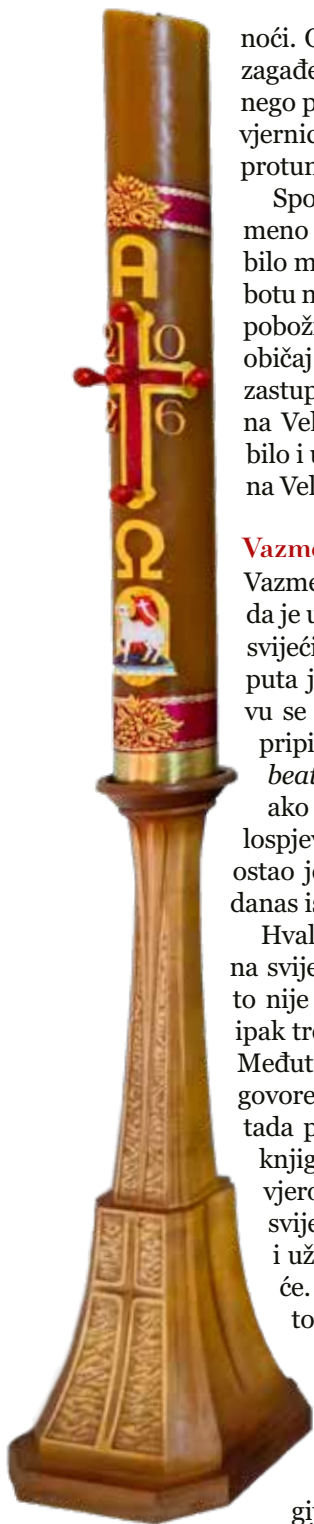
A
2 0
1 6
Ω

noći. C
zagađe
nego p
vjernic
protun

Spo
meno
bilo m
botu n
pobož
običaj
zastup
na Vel
bilo i u
na Vel

Vazme
Vazme
da je u
svijeći
puta j
vu se
pripi
beat
ako
lospjev
ostao je
danas is
Hval
na svije
to nije
ipak tre
Među
govore
tada p
knjig
vjero
svije
i už
će.
to

gi